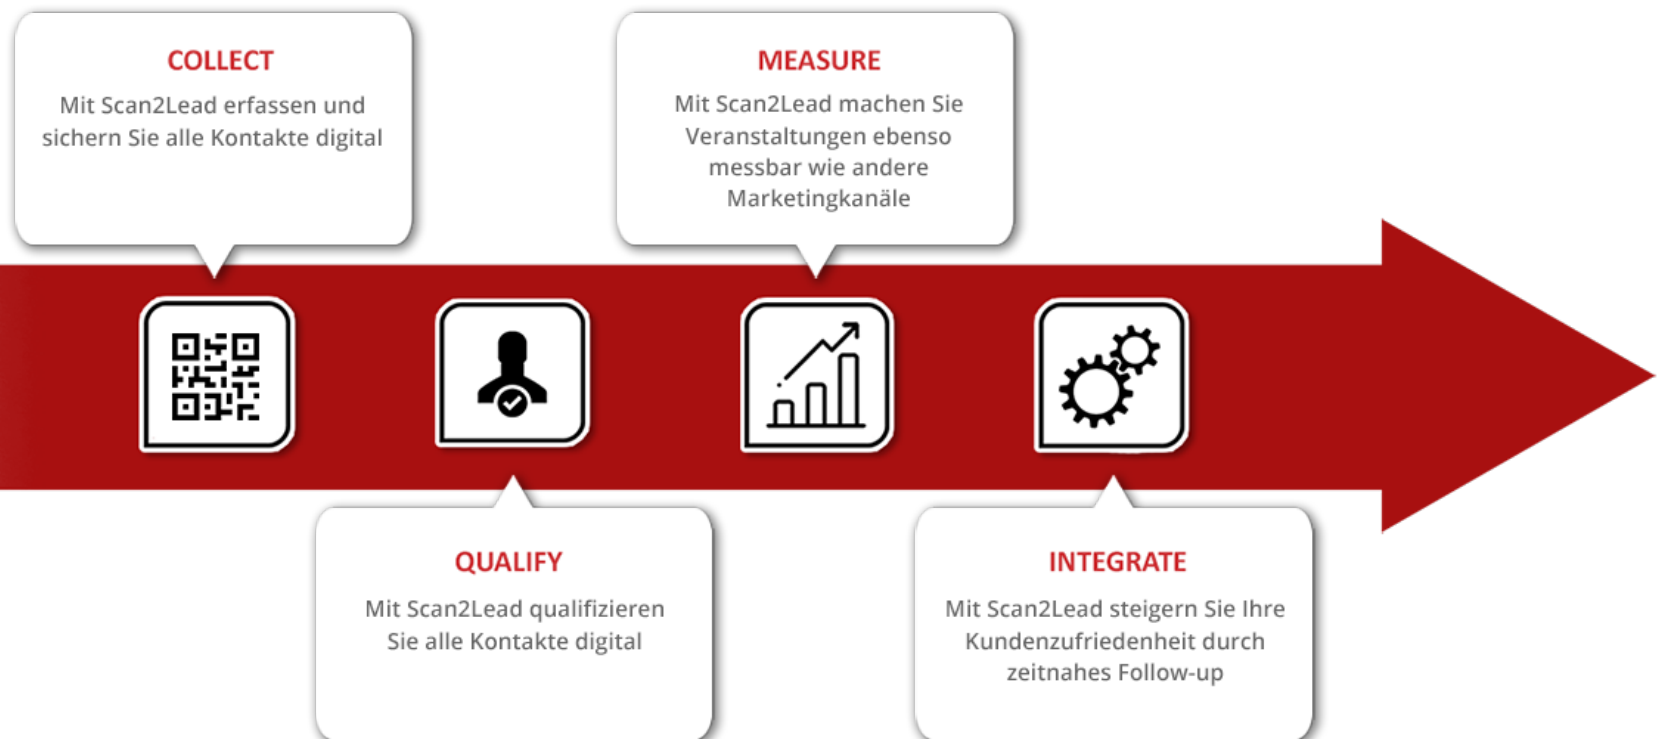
COLLECT

Mit Scan2Lead erfassen und sichern Sie alle Kontakte digital

MEASURE

Mit Scan2Lead machen Sie Veranstaltungen ebenso messbar wie andere Marketingkanäle

QUALIFY

Mit Scan2Lead qualifizieren Sie alle Kontakte digital

INTEGRATE

Mit Scan2Lead steigern Sie Ihre Kundenzufriedenheit durch zeitnahes Follow-up